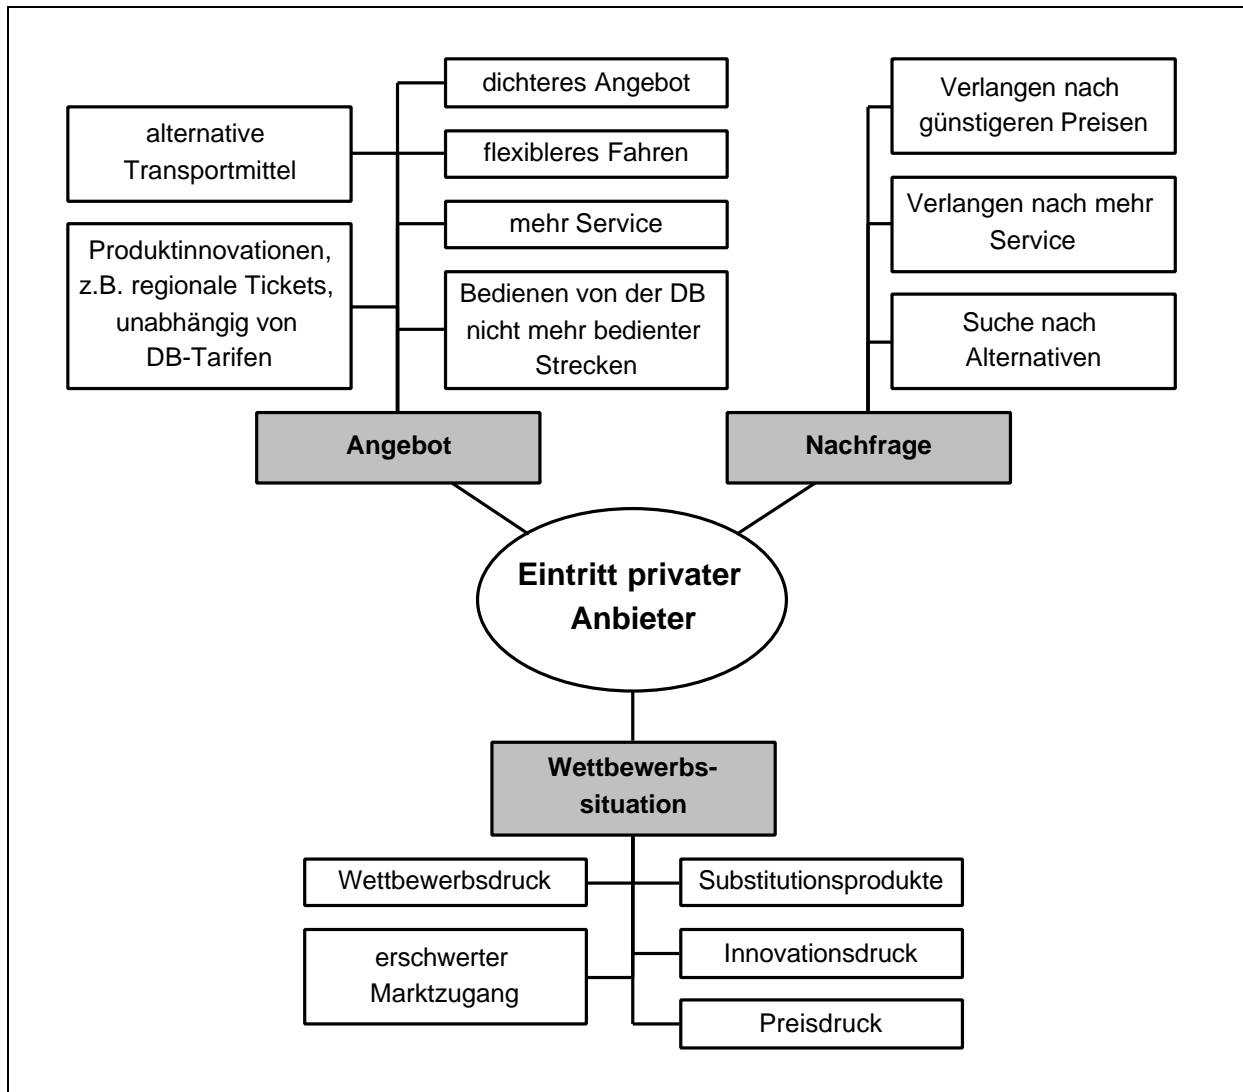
alternative Transportmittel

Produktinnovationen, z.B. regionale Tickets, unabhängig von DB-Tarifen

dichteres Angebot

flexibleres Fahren

mehr Service

Bedienen von der DB nicht mehr bedienter Strecken

Verlangen nach günstigeren Preisen

Verlangen nach mehr Service

Suche nach Alternativen

Angebot

Nachfrage

Eintritt privater Anbieter

Wettbewerbssituation

Wettbewerbsdruck

erschwerter Marktzugang

Substitutionsprodukte

Innovationsdruck

Preisdruck